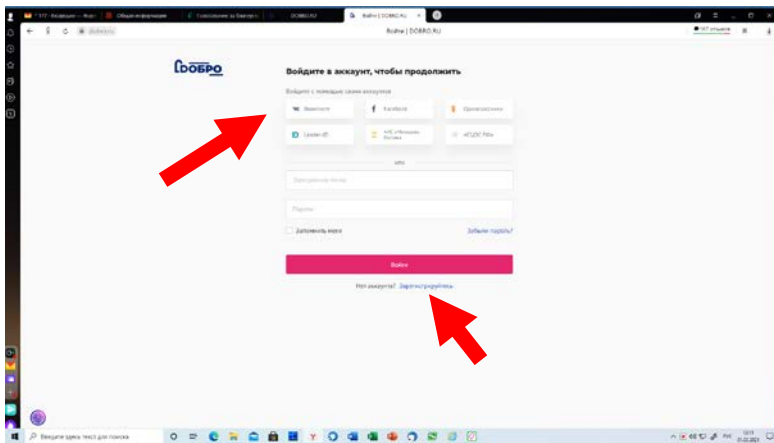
Войти | DOBRO.RU

Войти | DOBRO.RU

ДОБРО

Войдите в аккаунт, чтобы продолжить

Войдите с помощью своих аккаунтов

ВКонтакте

Facebook

Одноклассники

Leader-ID

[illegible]

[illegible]

или

Электронная почта

Пароль

Запомнить меня

Забыли пароль?

Войти

Нет аккаунта? Зарегистрируйтесь

Введите здесь текст для поиска